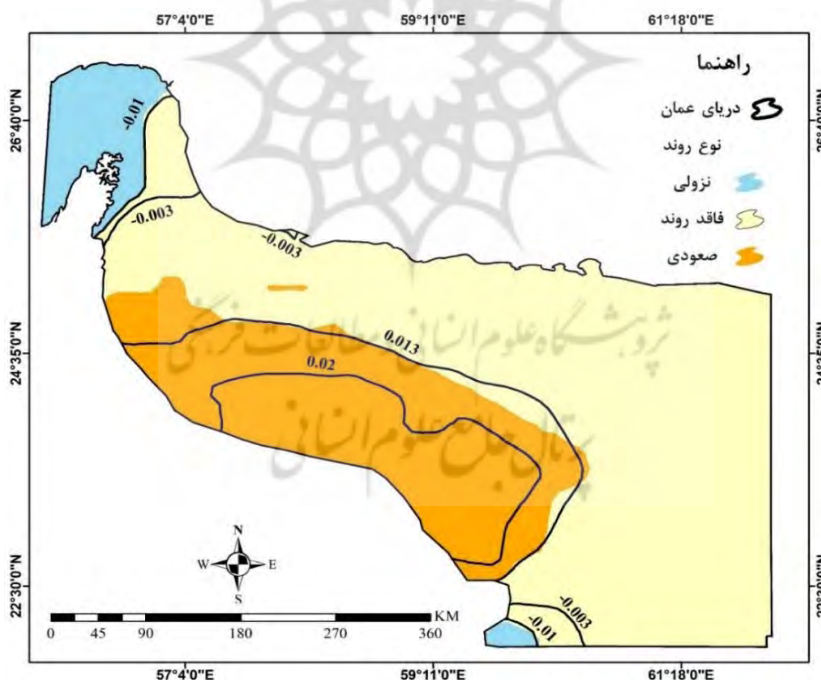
57°4'0"E
59°11'0"E
61°18'0"E

راهنما
دریای عمان
نوع روند
نزولی
فاقد روند
صعودی

26°40'0"N
24°35'0"N
22°30'0"N

-0.01
-0.003
-0.003
0.013
0.02
-0.003
-0.01

پژوهشگاه علوم انسانی و مطالعات فرهنگی
پرتال جامع علوم انسانی

N
W
E
S

KM
0 45 90 180 270 360

57°4'0"E
59°11'0"E
61°18'0"E